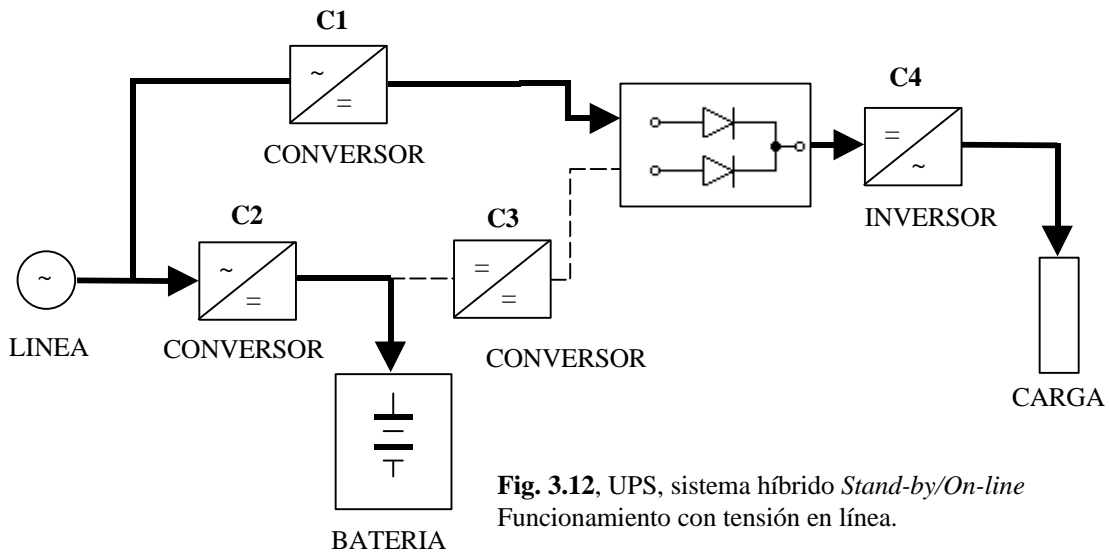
C1

~

=

CONVERSOR

C4

=

~

INVERSOR

C2

~

=

C3

=

=

~

LINEA

CONVERSOR

CONVERSOR

CARGA

BATERIA

**Fig. 3.12**, UPS, sistema híbrido *Stand-by/On-line* Funcionamiento con tensión en línea.